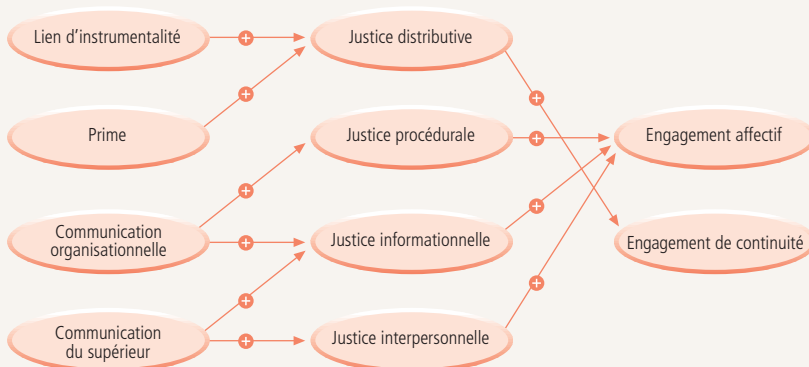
Lien d’instrumentalité

Prime

Communication organisationnelle

Communication du supérieur

Justice distributive

Justice procédurale

Justice informationnelle

Justice interpersonnelle

Engagement affectif

Engagement de continuité

+
+
+
+
+
+
+
+
+
+
+